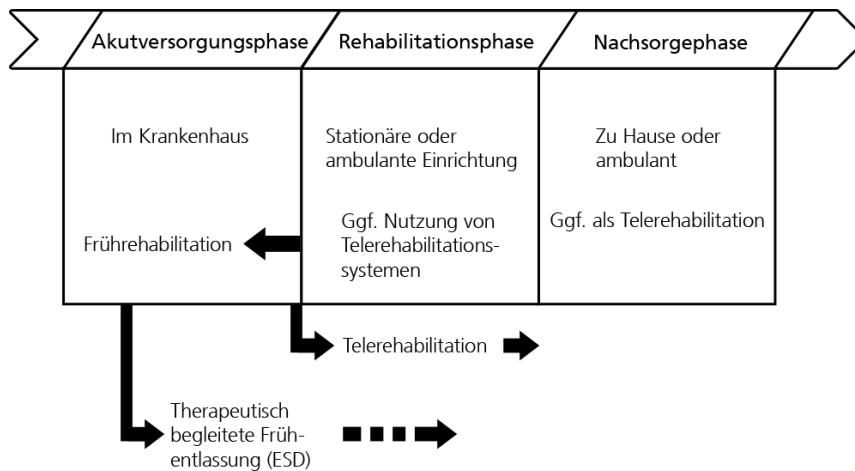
Akutversorgungsphase

Rehabilitationsphase

Nachsorgephase

Im Krankenhaus

Frührehabilitation

Stationäre oder ambulante Einrichtung

Ggf. Nutzung von Telerehabilitationssystemen

Zu Hause oder ambulant

Ggf. als Telerehabilitation

Telerehabilitation

Therapeutisch begleitete Frühentlassung (ESD)